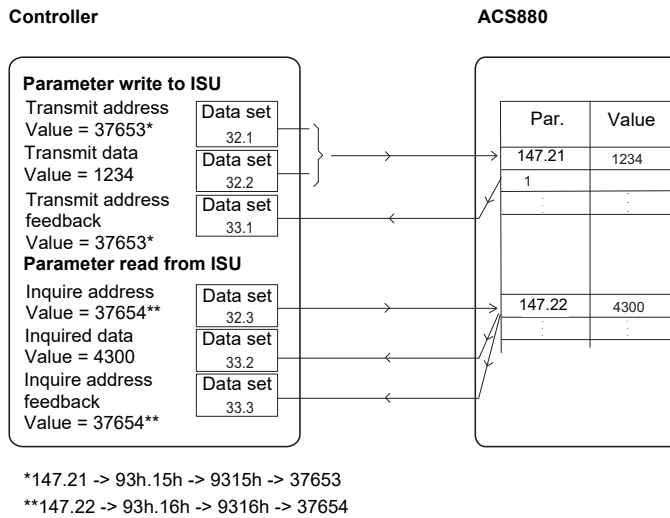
Controller

ACS880

Parameter write to ISU

Transmit address
Value = 37653*

Data set
32.1

Transmit data
Value = 1234

Data set
32.2

Transmit address feedback
Value = 37653*

Data set
33.1

Parameter read from ISU

Inquire address
Value = 37654**

Data set
32.3

Inquired data
Value = 4300

Data set
33.2

Inquire address feedback
Value = 37654**

Data set
33.3

| Par. | Value |
|---|---|
| 147.21 | 1234 |
| 1 | |
| : | : |
| 147.22 | 4300 |
| : | : |

*147.21 -> 93h.15h -> 9315h -> 37653
**147.22 -> 93h.16h -> 9316h -> 37654